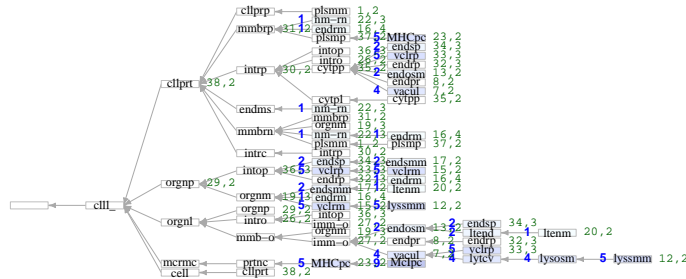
cllprp
plsmm 1,2
1 hm-rn 22,3
mmbrp 31,2 endrm 16,4
plsmp 37,2
5 MHCpc 23,2
intop 36,3
2 endsp 34,3
intro 26,2
5 vclrp 33,3
intrp 30,2 cytpp 35,2
2 endrp 32,3
endosm 13,2
endpr 8,2
4 vacul 7,2
cytpl
cytpp 35,2
cllprt 38,2
endms 1 nm-rn 22,3
mmbrp 31,2
orgnm 19,3
mmbrn 1 nm-rn 22,3
endrm 16,4
plsmm 1,2
plsmp 37,2
intrc
intrp 30,2
endsp 34,3
endsmm 17,2
intop 36,3
2 vclrp 33,3
vclrm 15,2
orgnp 29,2
endrp 32,3
endrm 16,4
endrm 17,2
ltenm 20,2
orgnm 19,3
2 endsmm 17,2
1 endrm 16,4
cllI_
orgnl
orgnp 29,2
vclrm 15,2
5 lyssmm 12,2
intro 26,2
intop 36,3
imm-o 27,2
2 endsp 34,3
orgnm 19,3
endosm 13,2
ltend 1 ltenm 20,2
mmb-o
imm-o 27,2
endpr 8,2
endrp 32,3
5 vclrp 33,3
vacul 7,2
4 lytcv 4 lysosm 5 lyssmm 12,2
mcrmc
prtnc 5 MHCpc 23,2
4
cell
cllprt 38,2
5 Mclpc